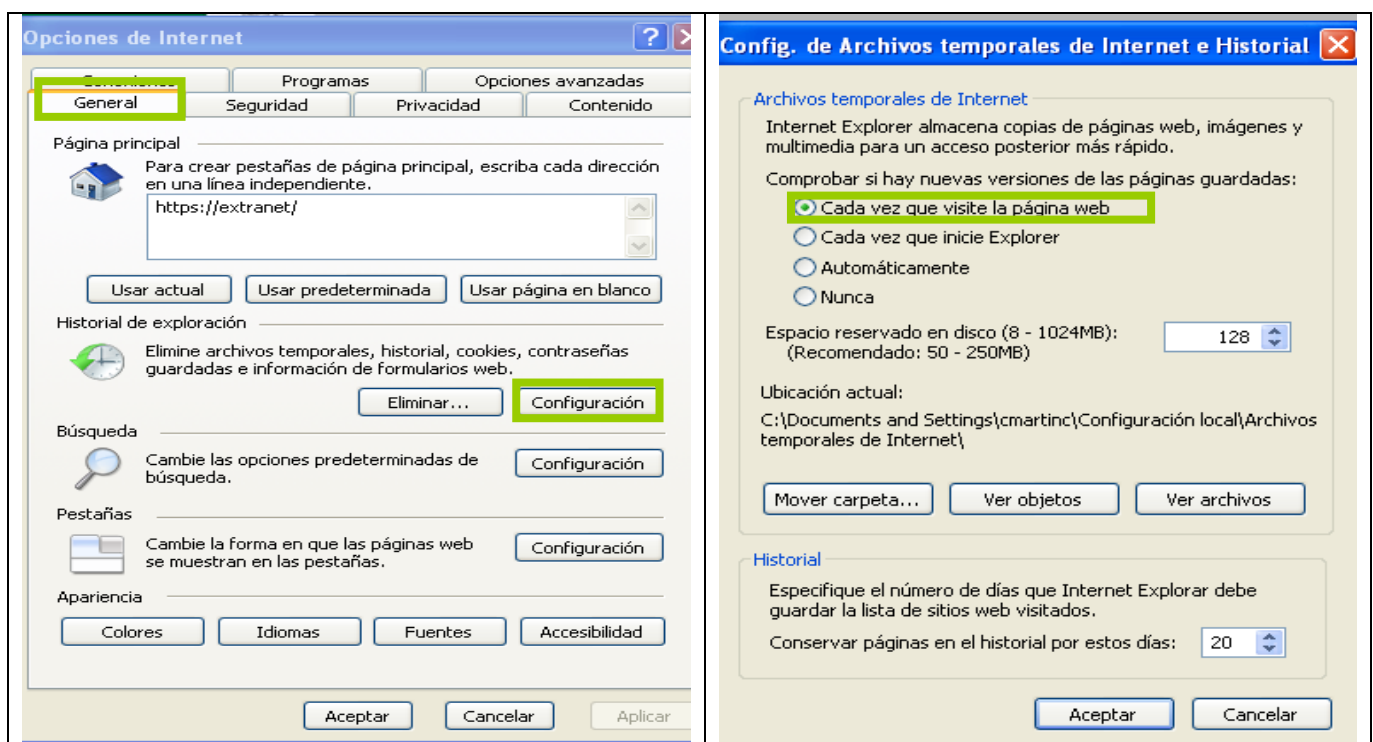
Opciones de Internet

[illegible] Programas Opciones avanzadas
General Seguridad Privacidad Contenido

Página principal
Para crear pestañas de página principal, escriba cada dirección en una línea independiente.
https://extranet/

Usar actual Usar predeterminada Usar página en blanco

Historial de exploración
Elimine archivos temporales, historial, cookies, contraseñas guardadas e información de formularios web.
Eliminar... Configuración

Búsqueda
Cambie las opciones predeterminadas de búsqueda. Configuración

Pestañas
Cambie la forma en que las páginas web se muestran en las pestañas. Configuración

Apariencia
Colores Idiomas Fuentes Accesibilidad

Aceptar Cancelar Aplicar

Config. de Archivos temporales de Internet e Historial

Archivos temporales de Internet
Internet Explorer almacena copias de páginas web, imágenes y multimedia para un acceso posterior más rápido.
Comprobar si hay nuevas versiones de las páginas guardadas:
Cada vez que visite la página web
Cada vez que inicie Explorer
Automáticamente
Nunca
Espacio reservado en disco (8 - 1024MB): (Recomendado: 50 - 250MB) 128
Ubicación actual:
C:\Documents and Settings\cmartinc\Configuración local\Archivos temporales de Internet\
Mover carpeta... Ver objetos Ver archivos

Historial
Especifique el número de días que Internet Explorar debe guardar la lista de sitios web visitados.
Conservar páginas en el historial por estos días: 20

Aceptar Cancelar